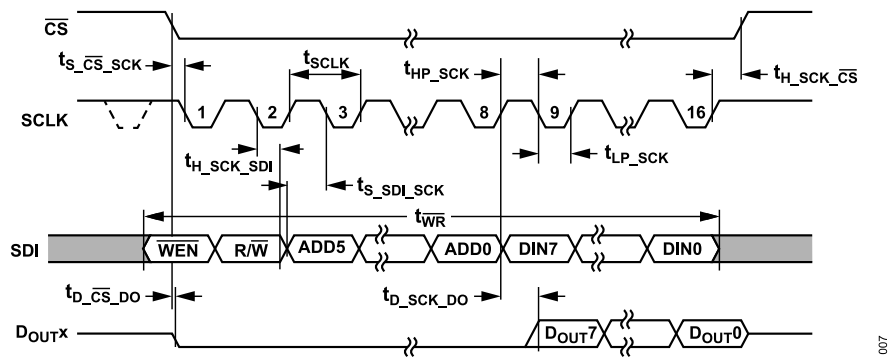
$\overline{CS}$

$t_{S\_\overline{CS}\_SCK}$

$t_{SCLK}$

$t_{HP\_SCK}$

$t_{H\_SCK\_\overline{CS}}$

SCLK

1

2

3

8

9

16

$t_{H\_SCK\_SDI}$

$t_{LP\_SCK}$

$t_{S\_SDI\_SCK}$

$t_{\overline{WR}}$

SDI

$\overline{WEN}$

R/$\overline{W}$

ADD5

ADD0

DIN7

DIN0

$t_{D\_\overline{CS}\_DO}$

$t_{D\_SCK\_DO}$

$D_{OUT}x$

$D_{OUT}7$

$D_{OUT}0$

007